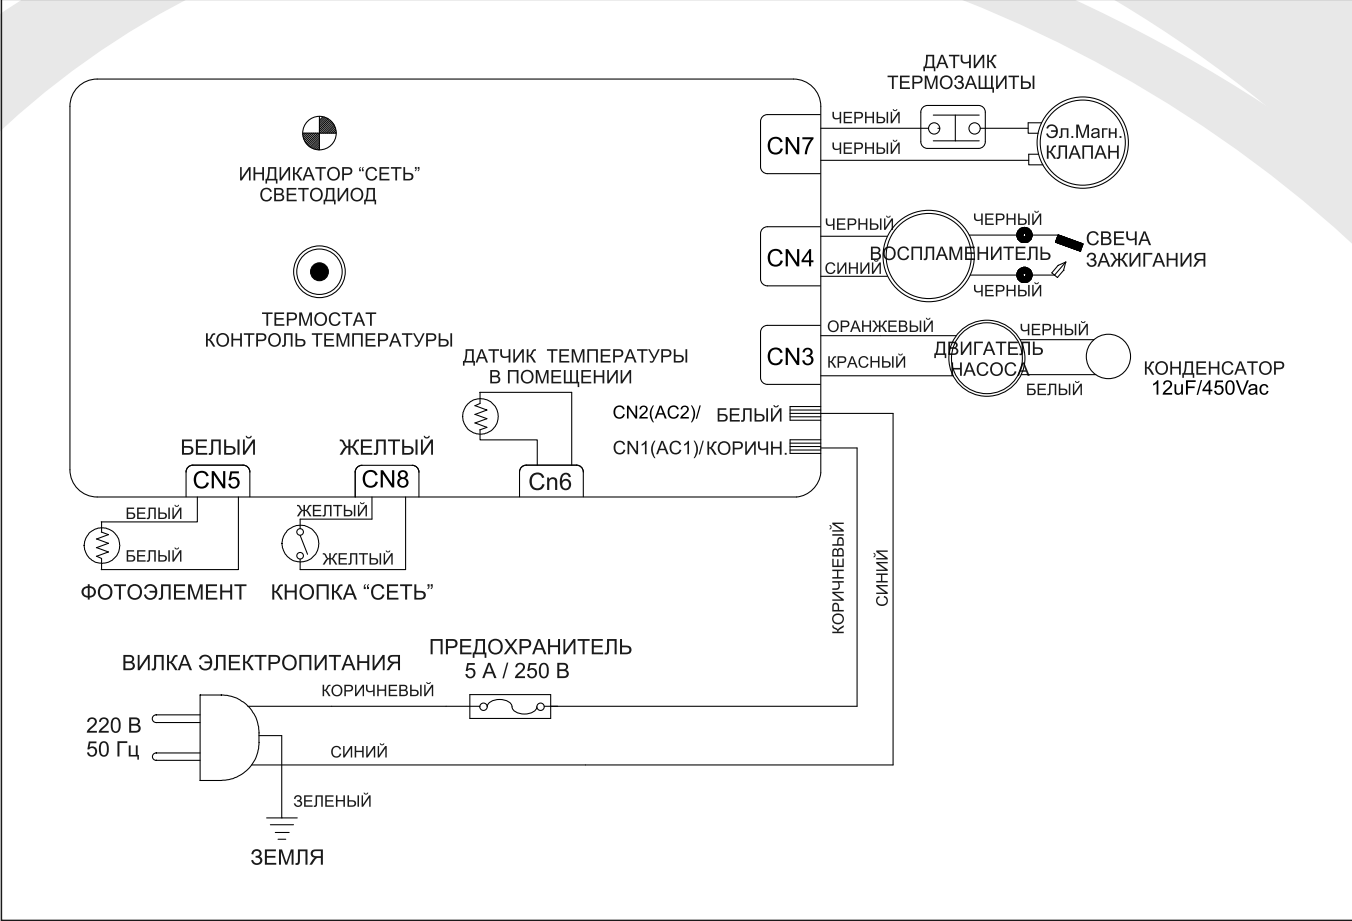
ДАТЧИК ТЕРМОЗАЩИТЫ

ИНДИКАТОР “СЕТЬ” СВЕТОДИОД

CN7
ЧЕРНЫЙ
ЧЕРНЫЙ
Эл.Магн. КЛАПАН

CN4
ЧЕРНЫЙ
СИНИЙ
ВОСПЛАМЕНИТЕЛЬ
ЧЕРНЫЙ
ЧЕРНЫЙ
СВЕЧА ЗАЖИГАНИЯ

ТЕРМОСТАТ КОНТРОЛЬ ТЕМПЕРАТУРЫ

CN3
ОРАНЖЕВЫЙ
КРАСНЫЙ
ДВИГАТЕЛЬ НАСОСА
ЧЕРНЫЙ
БЕЛЫЙ
КОНДЕНСАТОР 12uF/450Vac

ДАТЧИК ТЕМПЕРАТУРЫ В ПОМЕЩЕНИИ

CN2(AC2)/ БЕЛЫЙ
CN1(AC1)/ КОРИЧН.

БЕЛЫЙ
CN5
ЖЕЛТЫЙ
CN8
Cn6

БЕЛЫЙ
БЕЛЫЙ
ФОТОЭЛЕМЕНТ

ЖЕЛТЫЙ
ЖЕЛТЫЙ
КНОПКА “СЕТЬ”

КОРИЧНЕВЫЙ
СИНИЙ

ВИЛКА ЭЛЕКТРОПИТАНИЯ
ПРЕДОХРАНИТЕЛЬ 5 А / 250 В
КОРИЧНЕВЫЙ
220 В
50 Гц
СИНИЙ
ЗЕЛЕНЫЙ
ЗЕМЛЯ